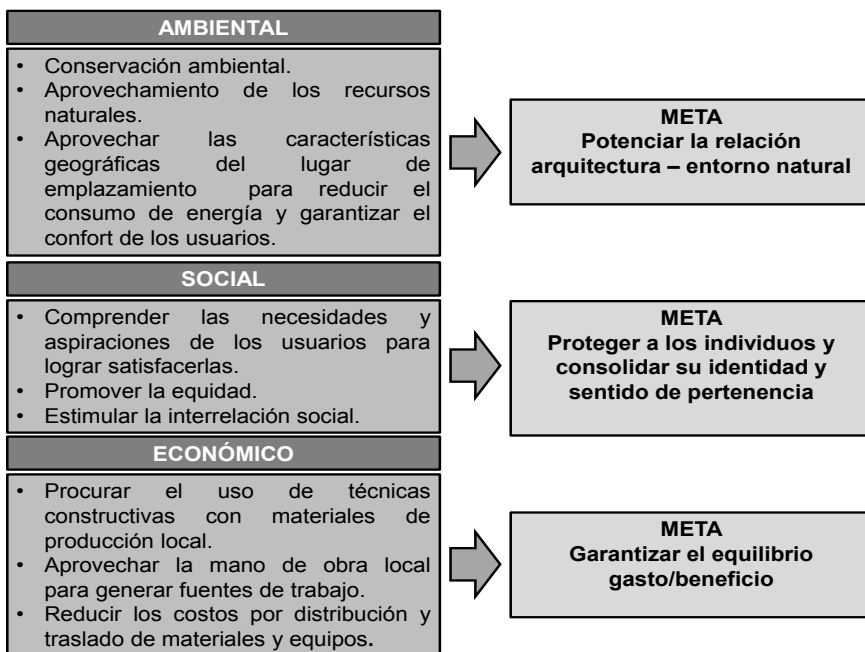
AMBIENTAL

- Conservación ambiental.
- Aprovechamiento de los recursos naturales.
- Aprovechar las características geográficas del lugar de emplazamiento para reducir el consumo de energía y garantizar el confort de los usuarios.

META
Potenciar la relación arquitectura – entorno natural

SOCIAL

- Comprender las necesidades y aspiraciones de los usuarios para lograr satisfacerlas.
- Promover la equidad.
- Estimular la interrelación social.

META
Proteger a los individuos y consolidar su identidad y sentido de pertenencia

ECONÓMICO

- Procurar el uso de técnicas constructivas con materiales de producción local.
- Aprovechar la mano de obra local para generar fuentes de trabajo.
- Reducir los costos por distribución y traslado de materiales y equipos.

META
Garantizar el equilibrio gasto/beneficio